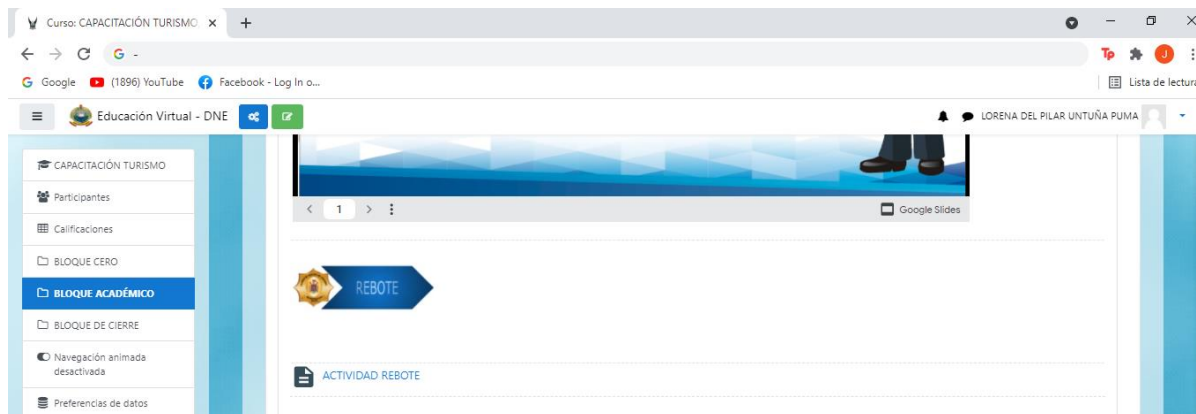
Curso: CAPACITACIÓN TURISMO ×  +

G -

Google  (1896) YouTube  Facebook - Log In o...

Lista de lectura

Educación Virtual - DNE

LORENA DEL PILAR UNTUÑA PUMA

CAPACITACIÓN TURISMO

Participantes

Calificaciones

BLOQUE CERO

BLOQUE ACADÉMICO

BLOQUE DE CIERRE

Navegación animada desactivada

Preferencias de datos

1

Google Slides

REBOTE

ACTIVIDAD REBOTE